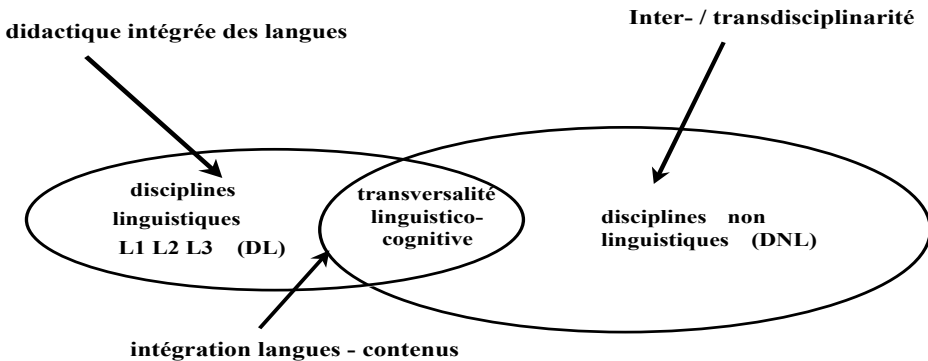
didactique intégrée des langues

Inter- / transdisciplinarité

disciplines linguistiques L1 L2 L3 (DL)

transversalité linguistico-cognitive

disciplines non linguistiques (DNL)

intégration langues - contenus